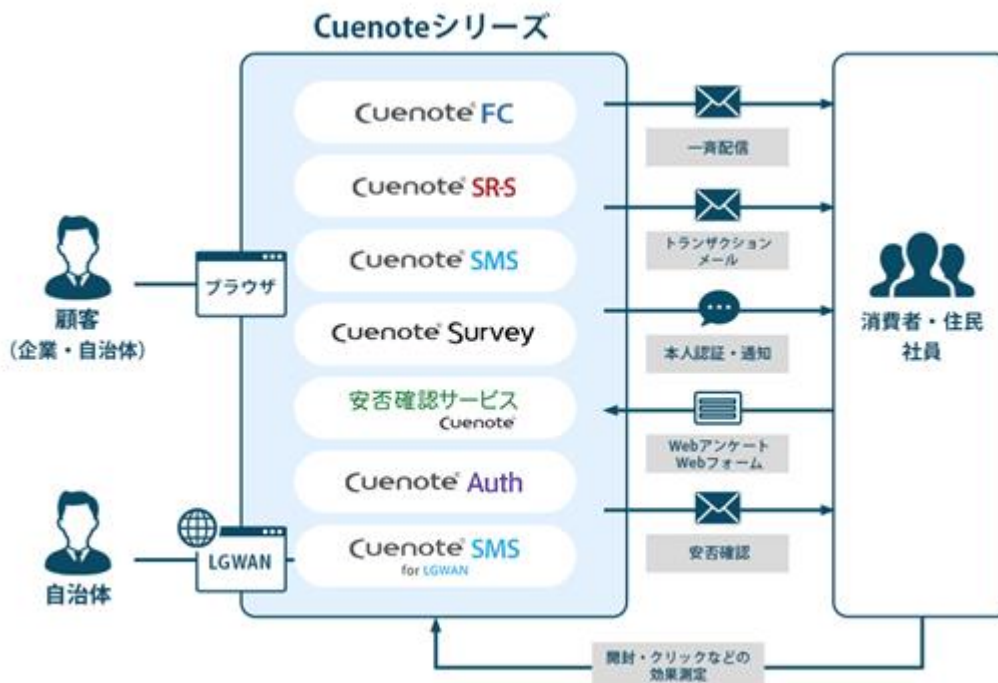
Cuenoteシリーズ

Cuenote FC

Cuenote SR-S

Cuenote SMS

Cuenote Survey

安否確認サービス Cuenote

Cuenote Auth

Cuenote SMS for LGWAN

顧客
(企業・自治体)

ブラウザ

自治体

LGWAN

一斉配信

トランザクションメール

本人認証・通知

Webアンケート
Webフォーム

安否確認

消費者・住民
社員

開封・クリックなどの効果測定